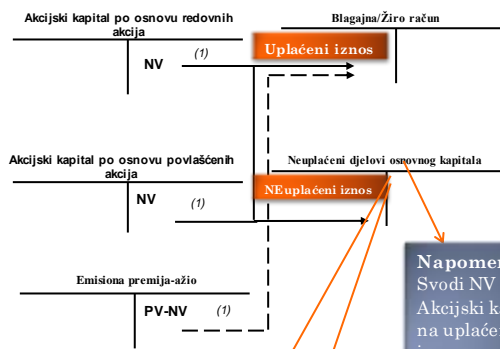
Akcijski kapital po osnovu redovnih akcija

NV

(1)

Blagajna/Žiro račun

Uplaćeni iznos

Akcijski kapital po osnovu povlašćenih akcija

NV

(1)

Neuplaćeni djelovi osnovnog kapitala

NEuplaćeni iznos

Emisiona premija-ažio

PV-NV

(1)

Napomen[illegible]
Svodi NV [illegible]
Akcijski k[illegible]
na uplaće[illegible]